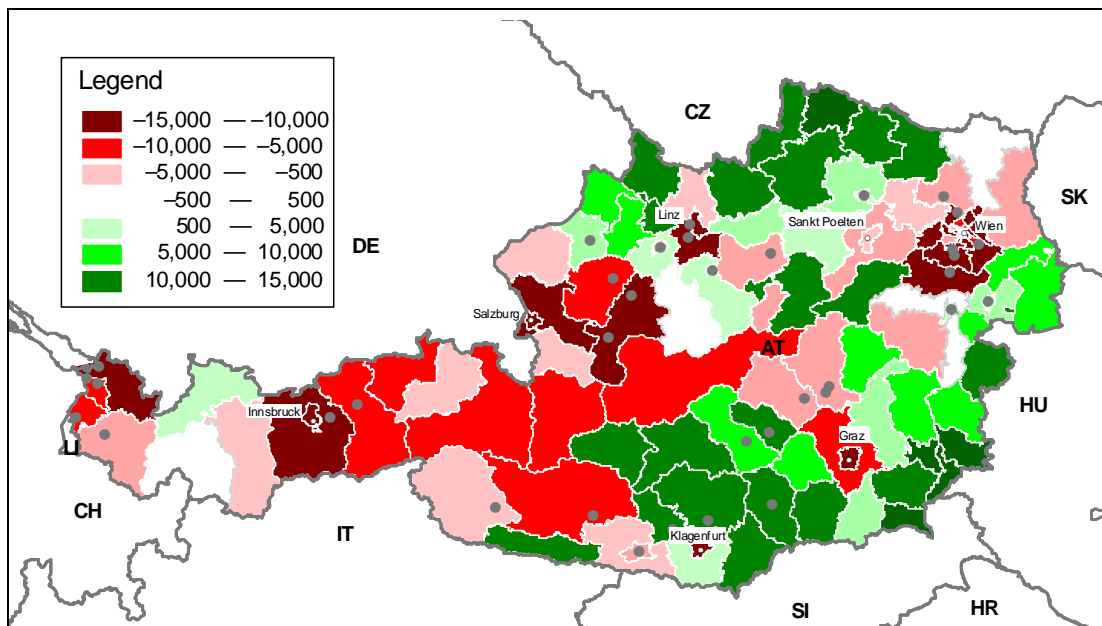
Legend

| | |
|---|---|
| –15,000 — –10,000 | |
| –10,000 — –5,000 | |
| –5,000 — –500 | |
| –500 — 500 | |
| 500 — 5,000 | |
| 5,000 — 10,000 | |
| 10,000 — 15,000 | |

CZ
DE
SK
Linz
Sankt Poelten
Wien
Salzburg
AT
HU
Innsbruck
Graz
LI
CH
IT
Klagenfurt
SI
HR